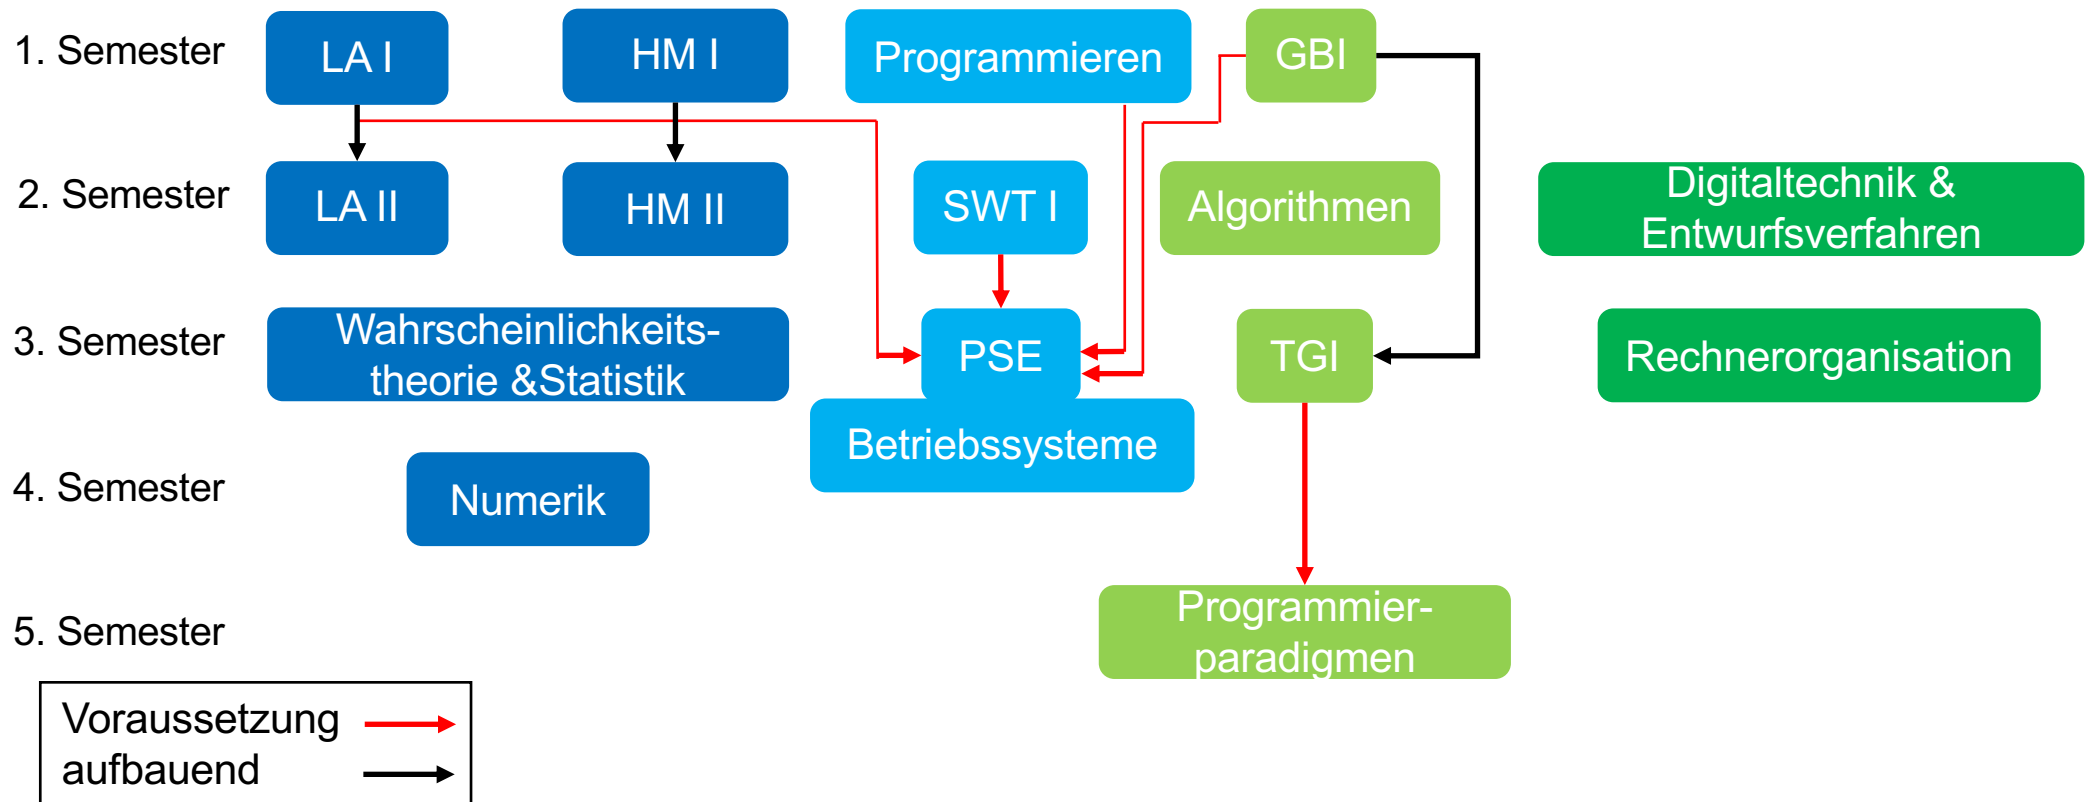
1. Semester LA I HM I Programmieren GBI

2. Semester LA II HM II SWT I Algorithmen Digitaltechnik & Entwurfsverfahren

3. Semester Wahrscheinlichkeitstheorie &Statistik PSE TGI Rechnerorganisation

Betriebssysteme

4. Semester Numerik

5. Semester Programmierparadigmen

Voraussetzung
aufbauend